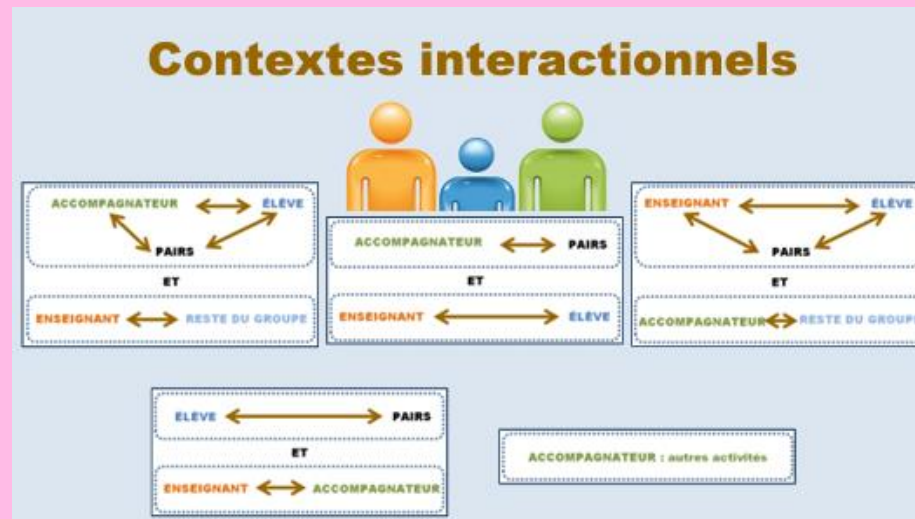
Contextes interactionnels

ACCOMPAGNATEUR ÉLÈVE
PAIRS
ET
ENSEIGNANT RESTE DU GROUPE

ACCOMPAGNATEUR PAIRS
ET
ENSEIGNANT ÉLÈVE

ENSEIGNANT ÉLÈVE
PAIRS
ET
ACCOMPAGNATEUR RESTE DU GROUPE

ÉLÈVE PAIRS
ET
ENSEIGNANT ACCOMPAGNATEUR

ACCOMPAGNATEUR : autres activités